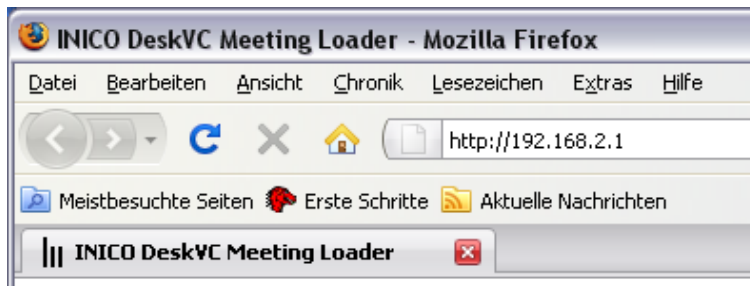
INICO DeskVC Meeting Loader - Mozilla Firefox

Datei Bearbeiten Ansicht Chronik Lesezeichen Extras Hilfe

http://192.168.2.1

Meistbesuchte Seiten Erste Schritte Aktuelle Nachrichten

INICO DeskVC Meeting Loader